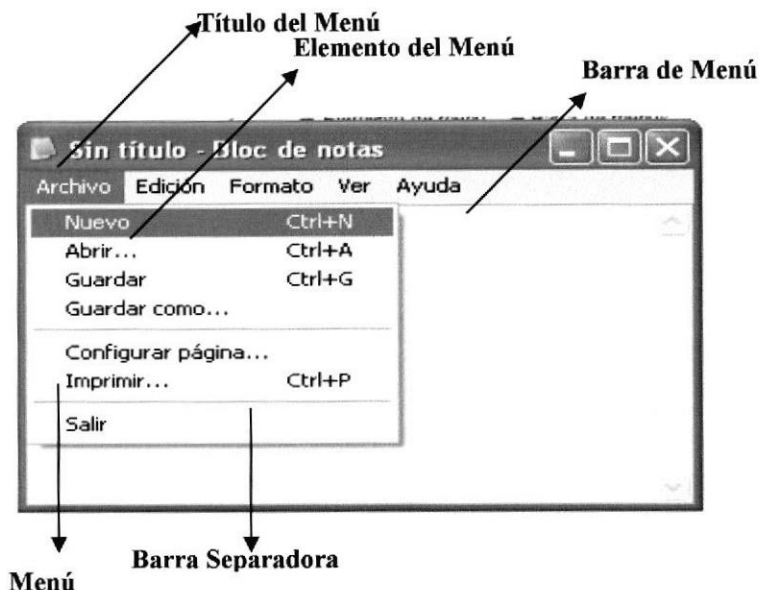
Título del Menú
Elemento del Menú
Barra de Menú

Sin título - Bloc de notas

Archivo Edición Formato Ver Ayuda

Nuevo Ctrl+N
Abrir... Ctrl+A
Guardar Ctrl+G
Guardar como...
Configurar página...
Imprimir... Ctrl+P
Salir

Barra Separadora
Menú